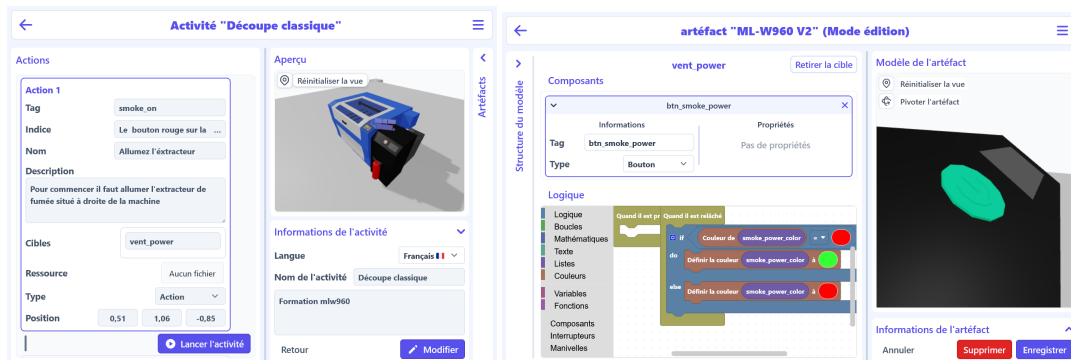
Activité "Découpe classique"

Actions

Action 1

Tag smoke_on

Indice Le bouton rouge sur la ...

Nom Allumez l'extracteur

Description

Pour commencer il faut allumer l'extracteur de fumée situé à droite de la machine

Cibles vent_power

Ressource Aucun fichier

Type Action

Position 0,51 1,06 -0,85

Lancer l'activité

Aperçu

Réinitialiser la vue

Artéfacts

Informations de l'activité

Langue Français

Nom de l'activité Découpe classique

Formation mlw960

Retour

Modifier

artéfact "ML-W960 V2" (Mode édition)

Structure du modèle

vent_power

Retirer la cible

Composants

btn_smoke_power

Informations

Tag btn_smoke_power

Type Bouton

Propriétés

Pas de propriétés

Logique

Logique
Boucles
Mathématiques
Texte
Listes
Couleurs
Variables
Fonctions
Composants
Interrupteurs
Manivelles

Quand il est pr

Quand il est relâché

si Couleur de smoke_power_color =

faire Définir la couleur smoke_power_color à

sinon Définir la couleur smoke_power_color à

Modèle de l'artéfact

Réinitialiser la vue

Pivoter l'artéfact

Informations de l'artéfact

Annuler

Supprimer

Enregistrer